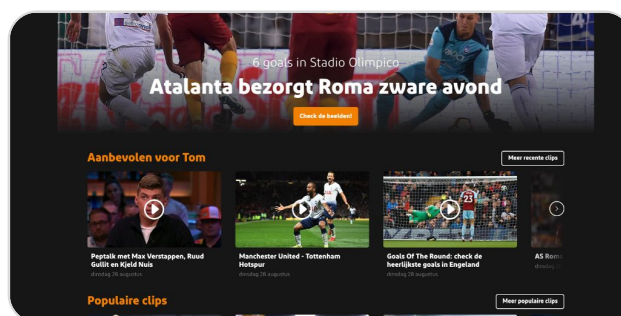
6 goals in Stadio Olimpico
Atalanta bezorgt Roma zware avond

Check de beelden!

Aanbevolen voor Tom

Meer recente clips

Peptalk met Max Verstappen, Ruud Gullit en Kjeld Nuis
dinsdag 26 augustus

Manchester United - Tottenham Hotspur
dinsdag 28 augustus

Goals Of The Round: check de heerlijkste goals in Engeland
dinsdag 28 augustus

AS Roma
dinsdag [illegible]

Populaire clips

Meer populaire clips